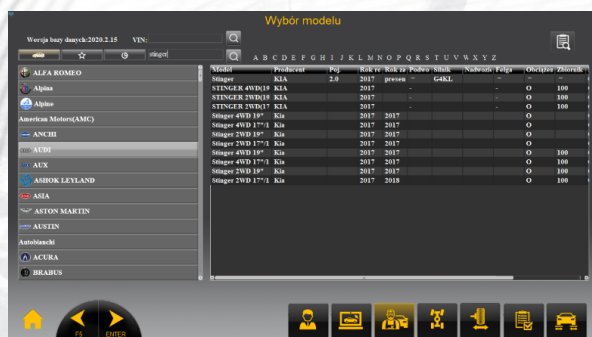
Wybór modelu

Wersja bazy danych:2020.2.15 VIN:

stinger

A B C D E F G H I J K L M N O P Q R S T U V W X Y Z

ALFA ROMEO
Alpina
Alpine
American Motors(AMC)
ANCHI
AUDI
AUX
ASHOK LEYLAND
ASIA
ASTON MARTIN
AUSTIN
Autobianchi
ACURA
BRABUS

| Model | Producent | Poj | Rok re | Rok za | Podwo | Silnik | Nadwozie | Felga | Obciążen | Zbiorni |
|---|---|---|---|---|---|---|---|---|---|---|
| Stinger | KIA | 2.0 | 2017 | presen | - | G4KL | | - | - | - |
| STINGER 4WD(19 | KIA | | 2017 | | - | | | - | O | 100 |
| STINGER 2WD(19 | KIA | | 2017 | | - | | | - | O | 100 |
| STINGER 2WD(17 | KIA | | 2017 | | - | | | - | O | 100 |
| Stinger 4WD 19" | Kia | | 2017 | 2017 | | | | | O | |
| Stinger 4WD 17"/1 | Kia | | 2017 | 2017 | | | | | O | |
| Stinger 2WD 19" | Kia | | 2017 | 2017 | | | | | O | |
| Stinger 2WD 17"/1 | Kia | | 2017 | 2017 | | | | | O | |
| Stinger 4WD 19" | Kia | | 2017 | 2017 | | | | | O | 100 |
| Stinger 4WD 17"/1 | Kia | | 2017 | 2017 | | | | | O | 100 |
| Stinger 2WD 19" | Kia | | 2017 | 2017 | | | | | O | 100 |
| Stinger 2WD 17"/1 | Kia | | 2017 | 2018 | | | | | O | 100 |

F5 ENTER